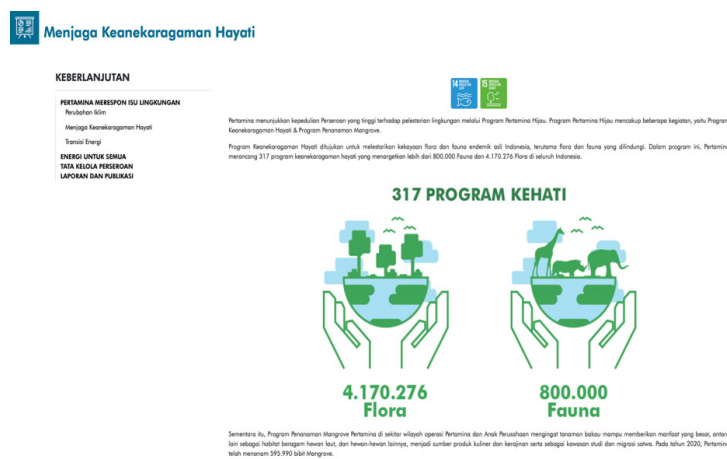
Menjaga Keanekaragaman Hayati

KEBERLANJUTAN

PERTAMINA MERESPON ISU LINGKUNGAN
Perubahan Iklim
Menjaga Keanekaragaman Hayati
Transisi Energi
ENERGI UNTUK SEMUA
TATA KELOLA PERSEROAN
LAPORAN DAN PUBLIKASI

14 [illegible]
15 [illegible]

Pertamina menunjukkan kepedulian Perseroan yang tinggi terhadap pelestarian lingkungan melalui Program Pertamina Hijau. Program Pertamina Hijau mencakup beberapa kegiatan, yaitu Program Keanekaragaman Hayati & Program Penanaman Mangrove.

Program Keanekaragaman Hayati ditujukan untuk melestarikan kekayaan flora dan fauna endemik asli Indonesia, terutama flora dan fauna yang dilindungi. Dalam program ini, Pertamina merancang 317 program keanekaragaman hayati yang menargetkan lebih dari 800.000 Fauna dan 4.170.276 Flora di seluruh Indonesia.

317 PROGRAM KEHATI

4.170.276
Flora

800.000
Fauna

Sementara itu, Program Penanaman Mangrove Pertamina di sekitar wilayah operasi Pertamina dan Anak Perusahaan mengingat tanaman bakau mampu memberikan manfaat yang besar, antara lain sebagai habitat beragam hewan laut, dan hewan-hewan lainnya, menjadi sumber produk kuliner dan kerajinan serta sebagai kawasan studi dan migrasi satwa. Pada tahun 2020, Pertamina telah menanam 595.990 bibit Mangrove.